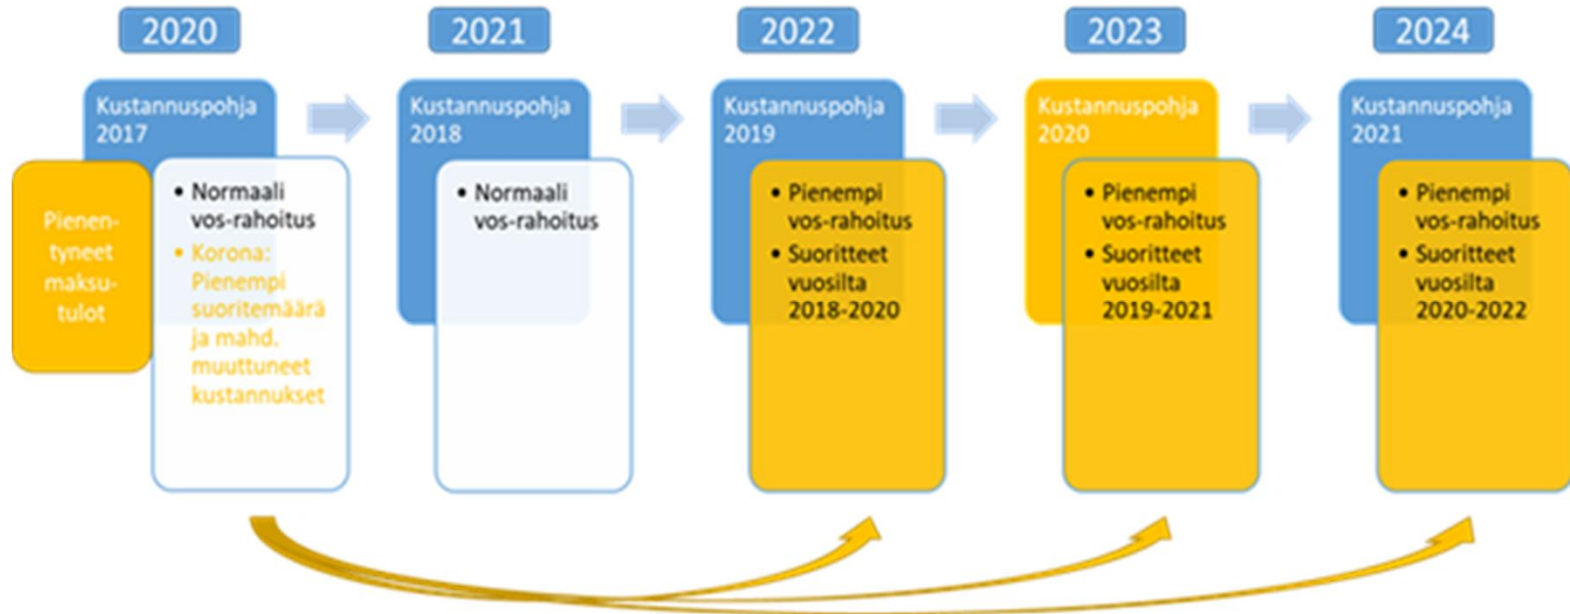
2020

Kustannuspohja 2017

Pienentyneet maksutulot

• Normaali vos-rahoitus
• Korona: Pienempi suoritemäärä ja mahd. muuttuneet kustannukset

2021

Kustannuspohja 2018

• Normaali vos-rahoitus

2022

Kustannuspohja 2019

• Pienempi vos-rahoitus
• Suoritteet vuosilta 2018-2020

2023

Kustannuspohja 2020

• Pienempi vos-rahoitus
• Suoritteet vuosilta 2019-2021

2024

Kustannuspohja 2021

• Pienempi vos-rahoitus
• Suoritteet vuosilta 2020-2022